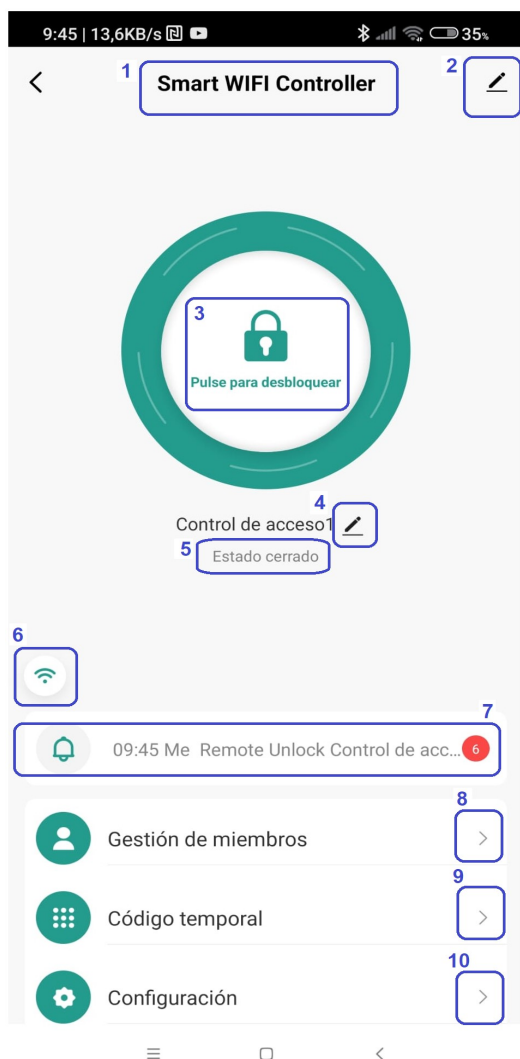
9:45 | 13,6KB/s 35%

1 Smart WIFI Controller 2

3 Pulse para desbloquear

Control de acceso1 4
5 Estado cerrado

6

7
09:45 Me Remote Unlock Control de acc... 6

8
Gestión de miembros
9
Código temporal
10
Configuración